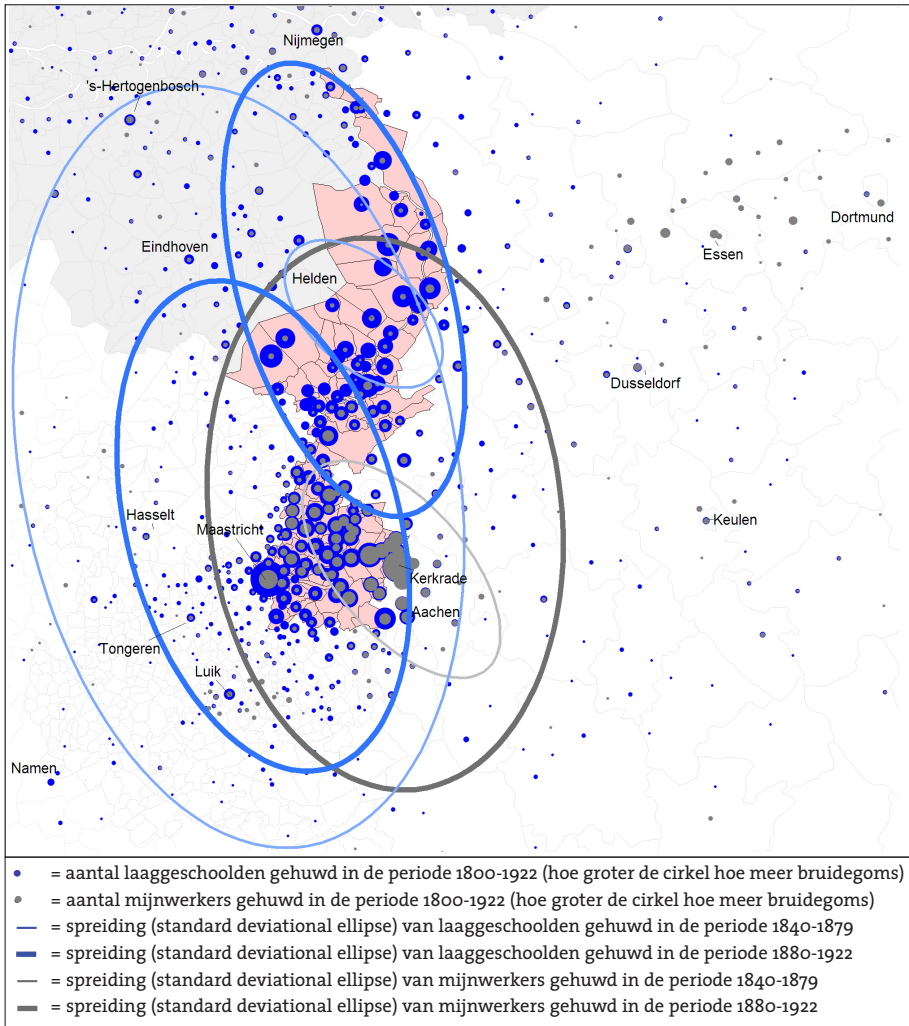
Nijmegen
's-Hertogenbosch
Eindhoven
Helden
Essen
Dortmund
Dusseldorf
Hasselt
Maastricht
Keulen
Kerkrade
Aachen
Tongeren
Luik
Namen

= aantal laaggeschoolden gehuwd in de periode 1800-1922 (hoe groter de cirkel hoe meer bruidegoms)
= aantal mijnwerkers gehuwd in de periode 1800-1922 (hoe groter de cirkel hoe meer bruidegoms)
= spreiding (standard deviational ellipse) van laaggeschoolden gehuwd in de periode 1840-1879
= spreiding (standard deviational ellipse) van laaggeschoolden gehuwd in de periode 1880-1922
= spreiding (standard deviational ellipse) van mijnwerkers gehuwd in de periode 1840-1879
= spreiding (standard deviational ellipse) van mijnwerkers gehuwd in de periode 1880-1922